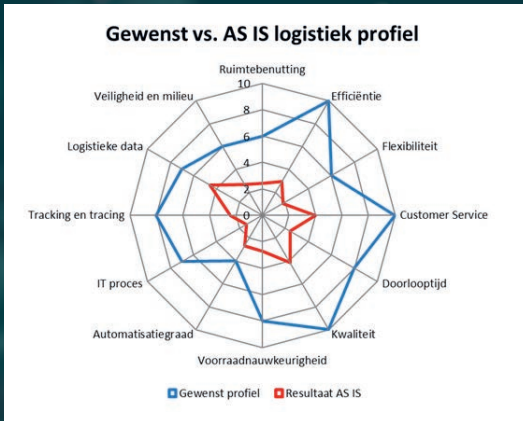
Gewenst vs. AS IS logistiek profiel

Ruimtebenutting
10
8
6
4
2
0

Efficiëntie
Flexibiliteit
Customer Service
Doorlooptijd
Kwaliteit
Voorraadnauwkeurigheid
Automatisatiegraad
IT proces
Tracking en tracing
Logistieke data
Veiligheid en milieu

Gewenst profiel
Resultaat AS IS